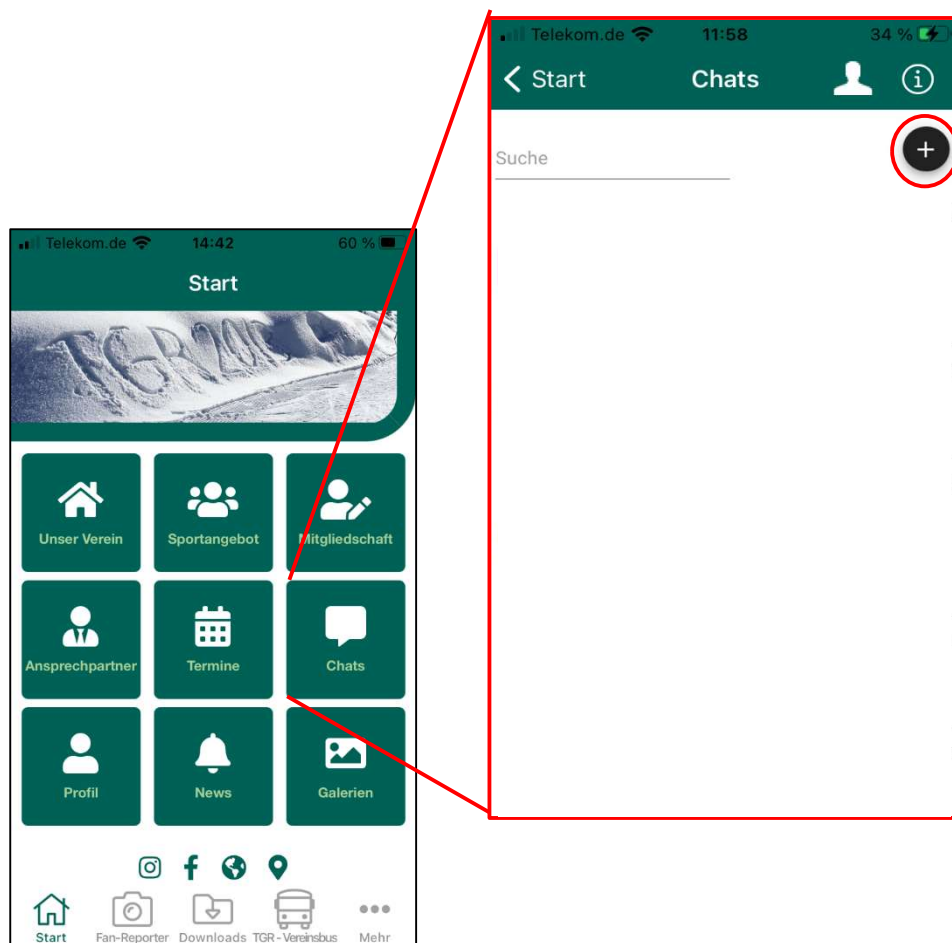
Telekom.de 11:58 34 %

Start Chats

Suche

+

Telekom.de 14:42 60 %

Start

TGR

Unser Verein
Sportangebot
Mitgliedschaft
Ansprechpartner
Termine
Chats
Profil
News
Galerien

Start
Fan-Reporter
Downloads
TGR - Vereinsbus
Mehr